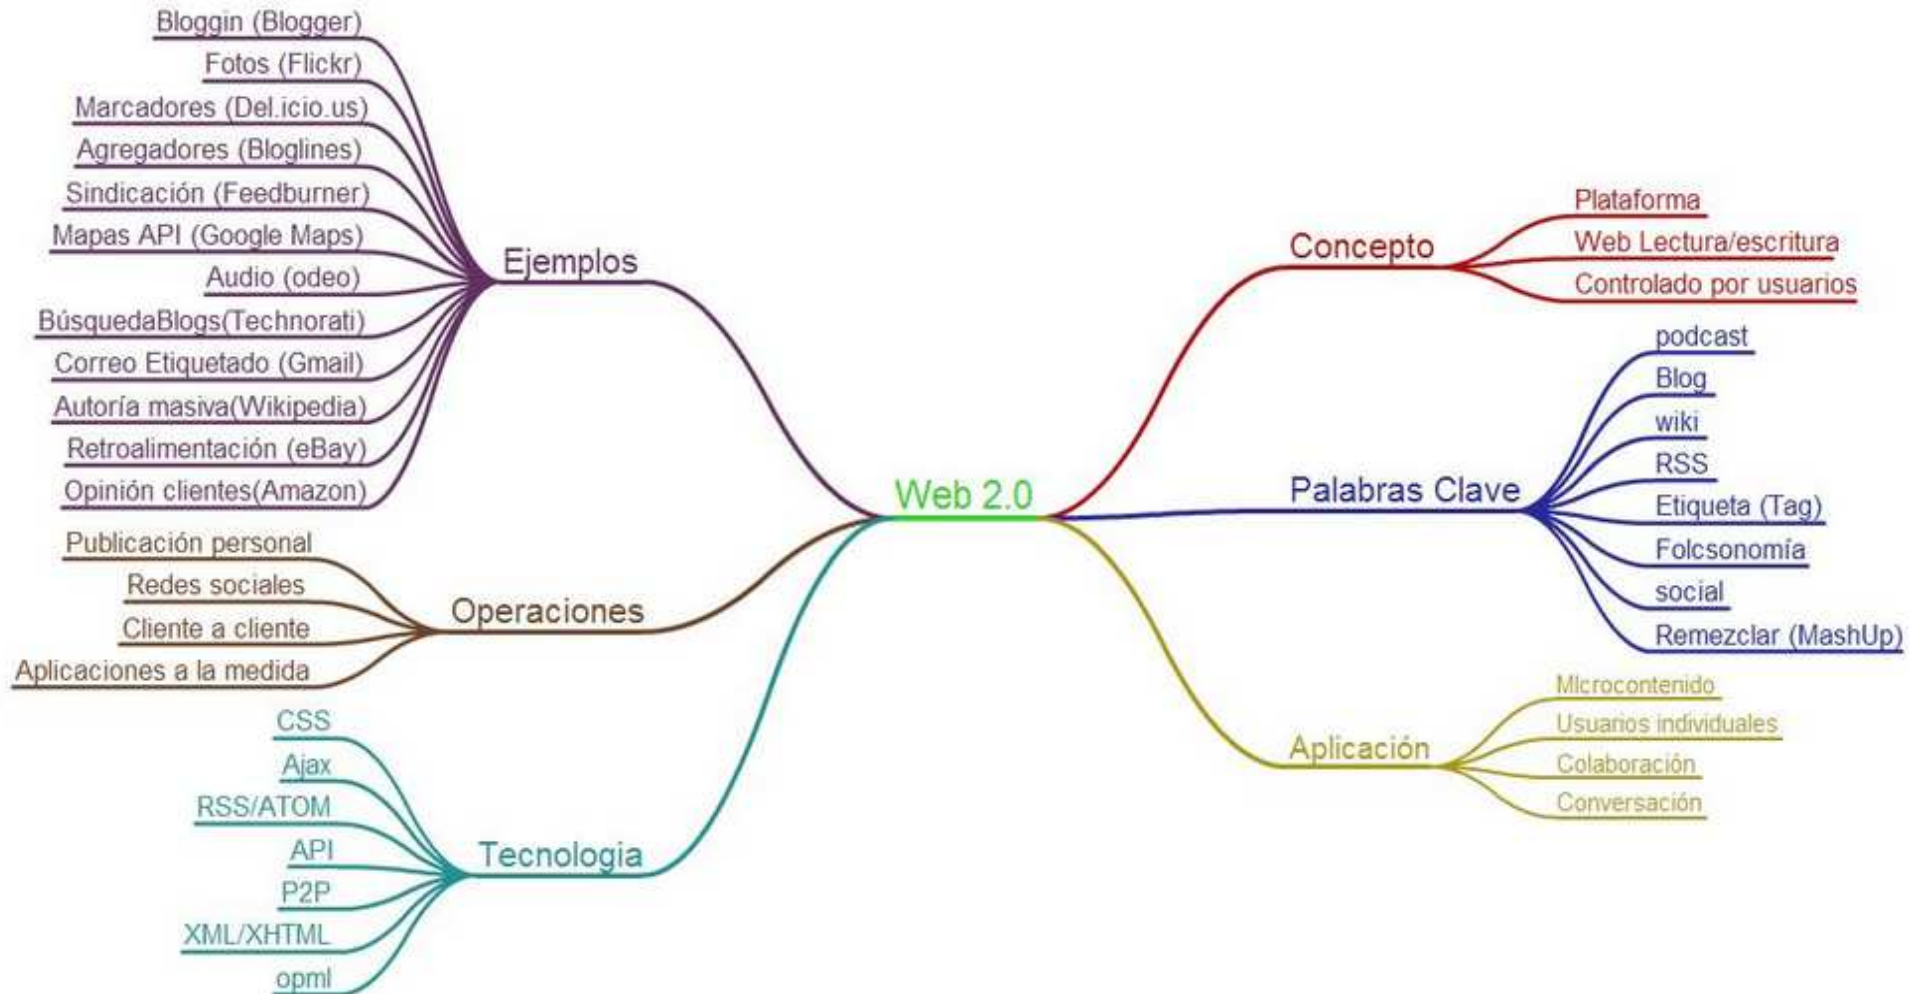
Web 2.0

Ejemplos
Bloggin (Blogger)
Fotos (Flickr)
Marcadores (Del.icio.us)
Agregadores (Bloglines)
Sindicación (Feedburner)
Mapas API (Google Maps)
Audio (odeo)
BúsquedaBlogs(Technorati)
Correo Etiquetado (Gmail)
Autoría masiva(Wikipedia)
Retroalimentación (eBay)
Opinión clientes(Amazon)

Operaciones
Publicación personal
Redes sociales
Cliente a cliente
Aplicaciones a la medida

Tecnologia
CSS
Ajax
RSS/ATOM
API
P2P
XML/XHTML
opml

Concepto
Plataforma
Web Lectura/escritura
Controlado por usuarios

Palabras Clave
podcast
Blog
wiki
RSS
Etiqueta (Tag)
Folcsonomía
social
Remezclar (MashUp)

Aplicación
Microcontenido
Usuarios individuales
Colaboración
Conversación